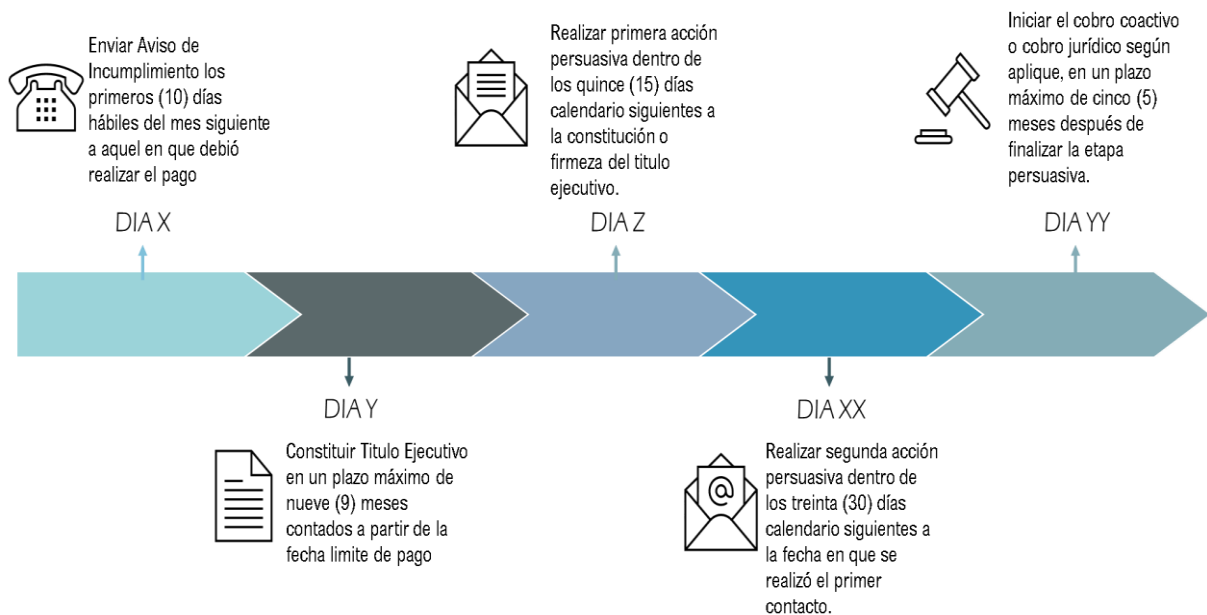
Enviar Aviso de Incumplimiento los primeros (10) días hábiles del mes siguiente a aquel en que debió realizar el pago

DIA X

Realizar primera acción persuasiva dentro de los quince (15) días calendario siguientes a la constitución o firmeza del titulo ejecutivo.

DIA Z

Iniciar el cobro coactivo o cobro jurídico según aplique, en un plazo máximo de cinco (5) meses después de finalizar la etapa persuasiva.

DIA YY

DIA Y

Constituir Titulo Ejecutivo en un plazo máximo de nueve (9) meses contados a partir de la fecha limite de pago

DIA XX

Realizar segunda acción persuasiva dentro de los treinta (30) días calendario siguientes a la fecha en que se realizó el primer contacto.